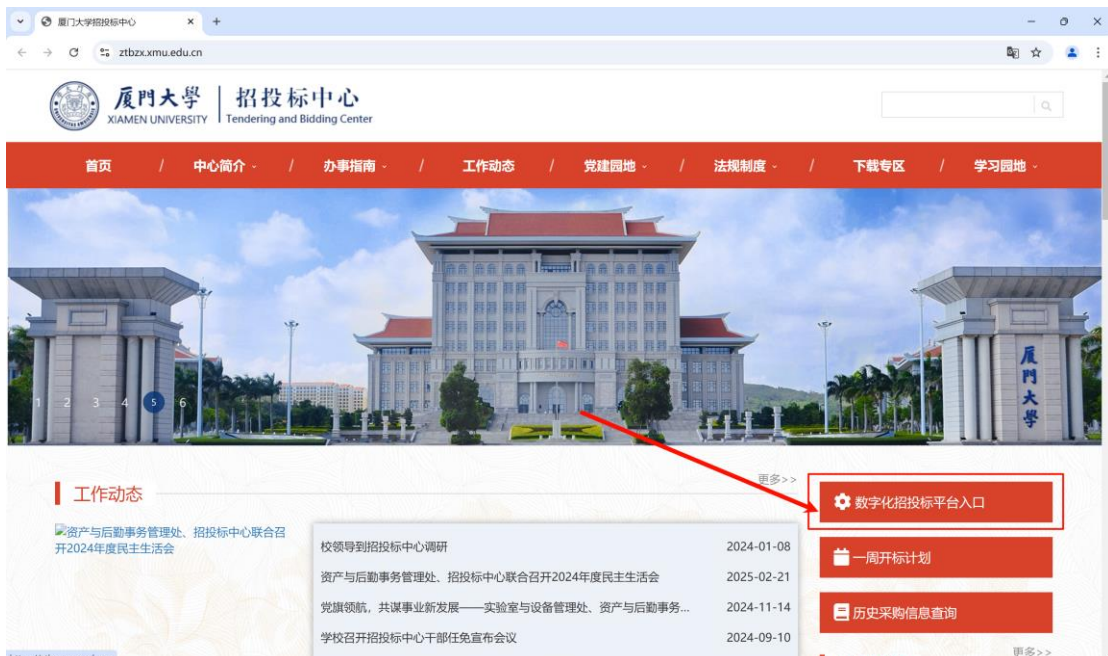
厦门大学招投标中心
ztbzx.xmu.edu.cn

厦門大學 XIAMEN UNIVERSITY | 招投标中心 Tendering and Bidding Center

首页 / 中心简介 / 办事指南 / 工作动态 / 党建园地 / 法规制度 / 下载专区 / 学习园地

1 2 3 4 5 6

厦門大學

工作动态
更多>>

资产与后勤事务管理处、招投标中心联合召开2024年度民主生活会

| | |
|---|---|
| 校领导到招投标中心调研 | 2024-01-08 |
| 资产与后勤事务管理处、招投标中心联合召开2024年度民主生活会 | 2025-02-21 |
| 党旗领航，共谋事业新发展——实验室与设备管理处、资产与后勤事务... | 2024-11-14 |
| 学校召开招投标中心干部任免宣布会议 | 2024-09-10 |

数字化招投标平台入口
一周开标计划
历史采购信息查询
更多>>